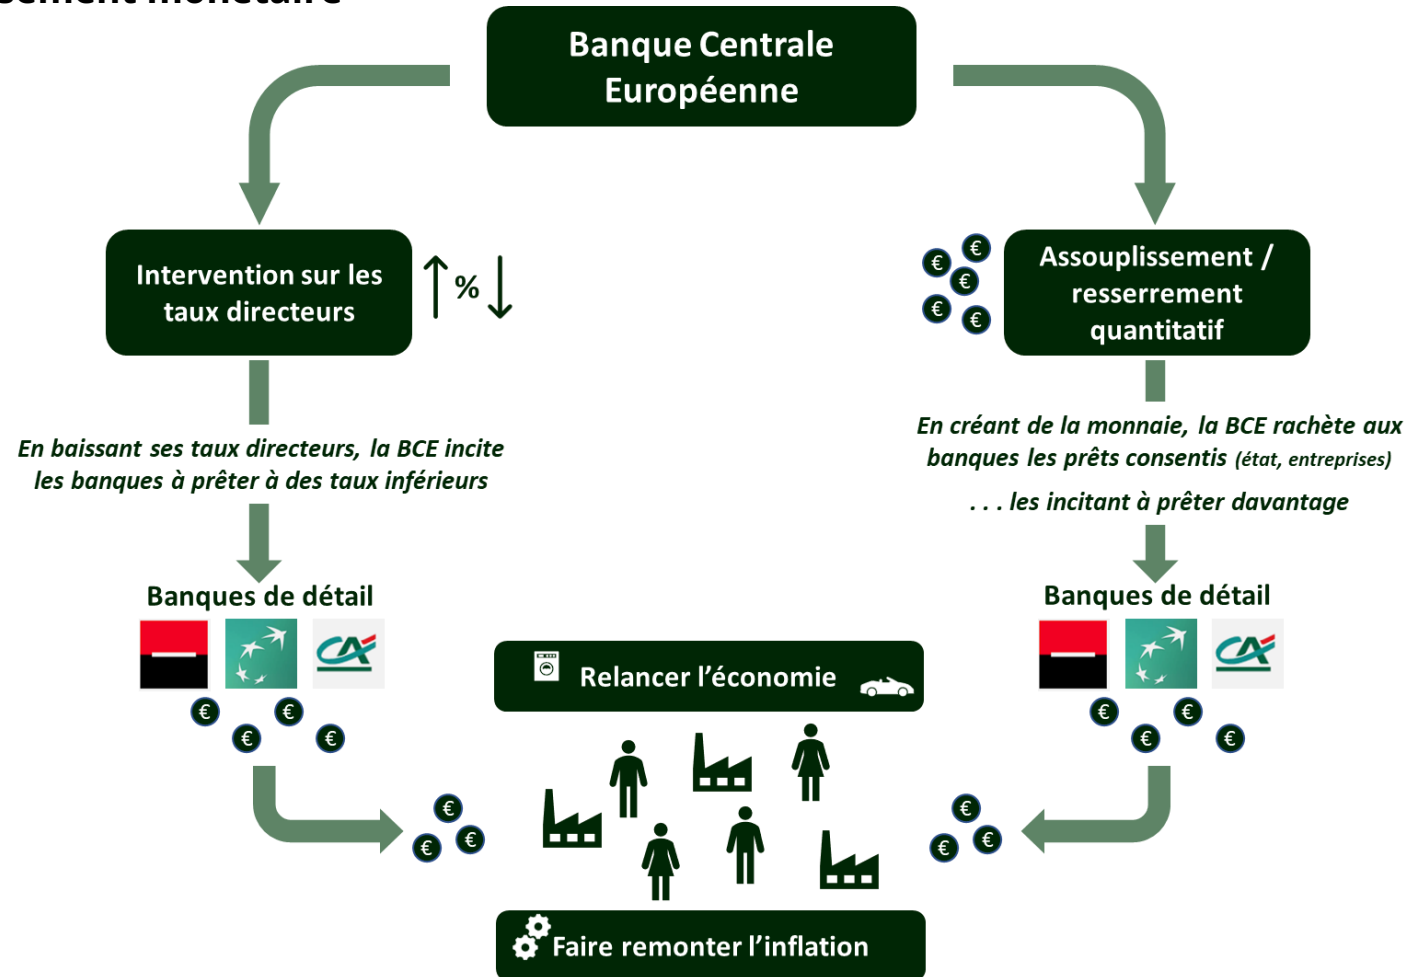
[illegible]ement monétaire

Banque Centrale Européenne

Intervention sur les taux directeurs

%

Assouplissement / resserrement quantitatif

€ € € € €

En baissant ses taux directeurs, la BCE incite les banques à prêter à des taux inférieurs

En créant de la monnaie, la BCE rachète aux banques les prêts consentis (état, entreprises)

. . . les incitant à prêter davantage

Banques de détail

Banques de détail

CA

CA

€ € € €

€ € € €

Relancer l'économie

€ € €

€ € €

Faire remonter l'inflation